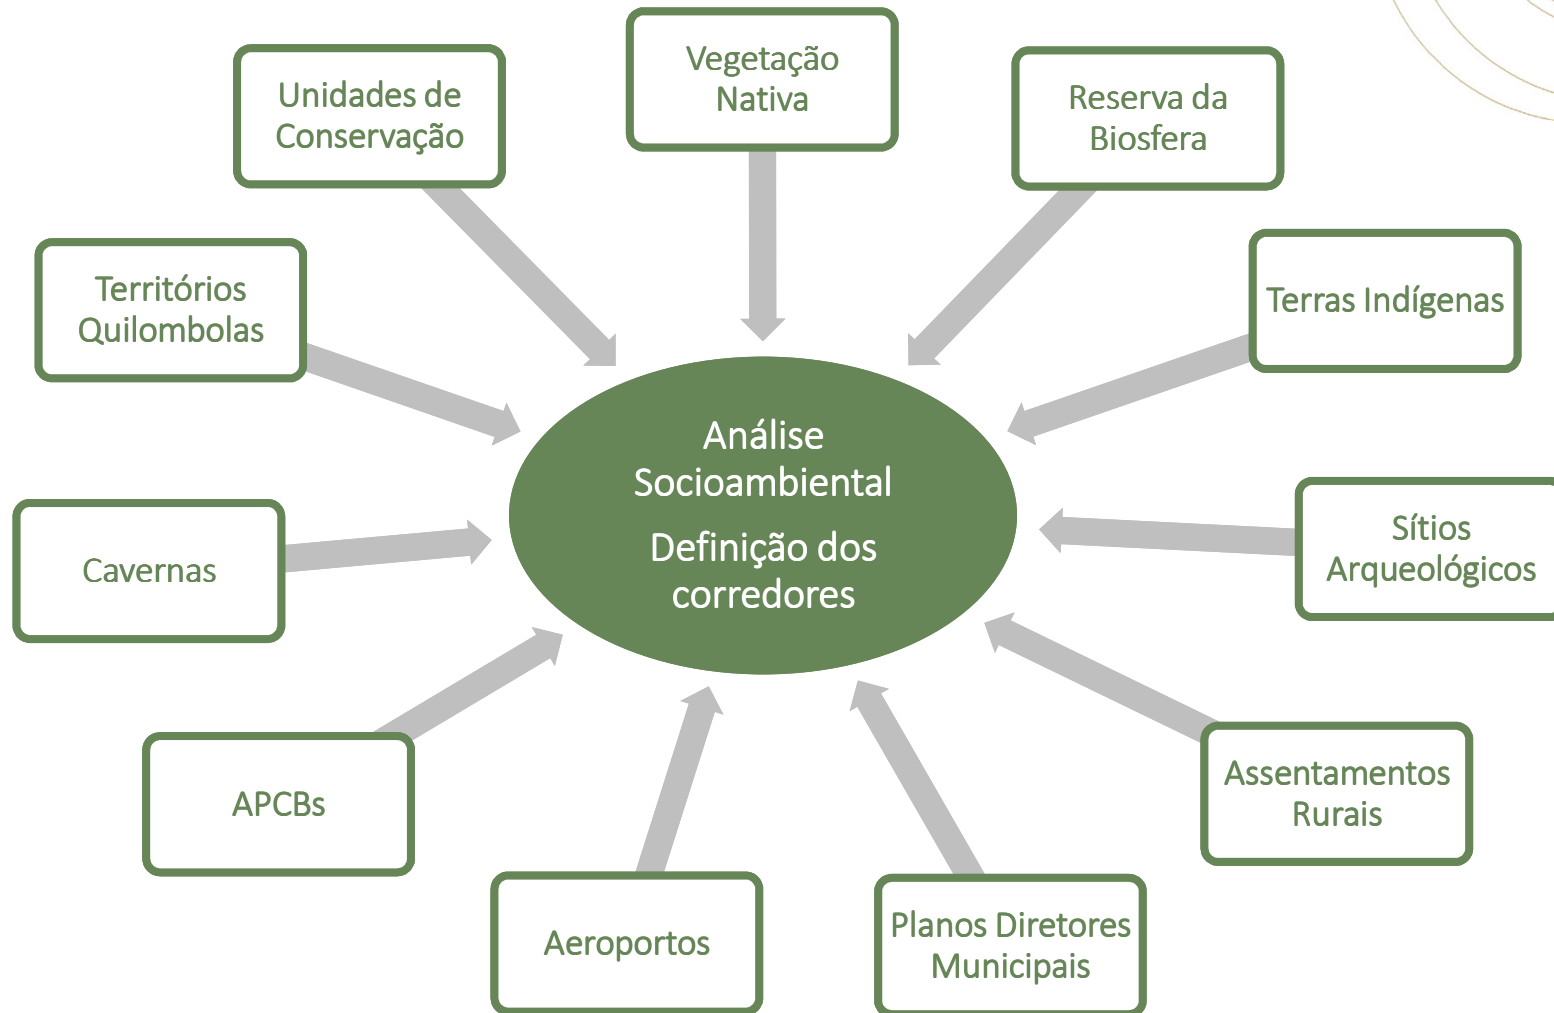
Unidades de Conservação

Vegetação Nativa

Reserva da Biosfera

Territórios Quilombolas

Terras Indígenas

Análise Socioambiental

Definição dos corredores

Cavernas

Sítios Arqueológicos

APCBs

Assentamentos Rurais

Aeroportos

Planos Diretores Municipais